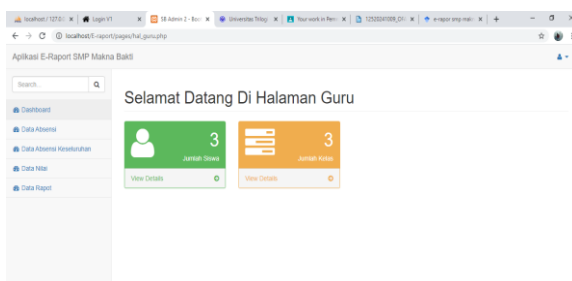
localhost / 127.0.0 | Login V1 | SB Admin 2 - Boo | Universitas Trilog | Your work in Pers | 125320411009_DI | e-rapor smp mak

localhost/E-raport/pages/hal_guru.php

Aplikasi E-Raport SMP Makna Bakti

Search...

Dashboard

Data Absensi

Data Absensi Keseluruhan

Data Nilai

Data Rapot

Selamat Datang Di Halaman Guru

3
Jumlah Siswa
View Details

3
Jumlah Kelas
View Details